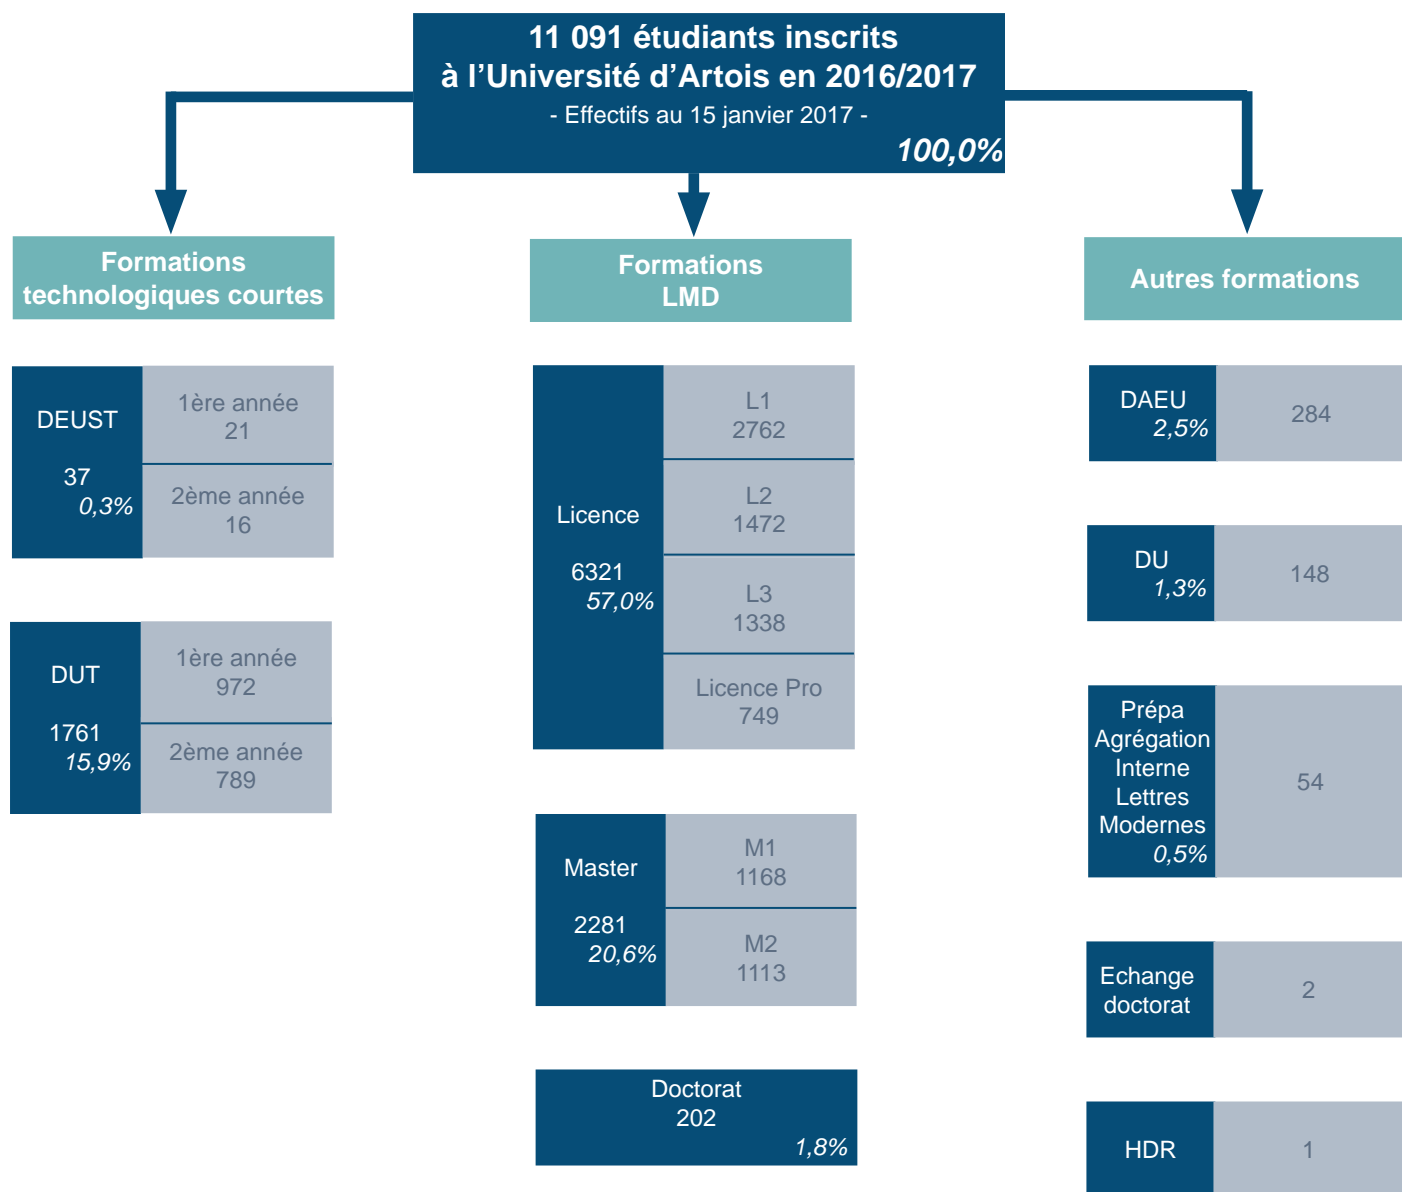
11 091 étudiants inscrits
à l'Université d'Artois en 2016/2017
- Effectifs au 15 janvier 2017 -
100,0%

Formations technologiques courtes

DEUST
37
0,3%

1ère année
21

2ème année
16

DUT
1761
15,9%

1ère année
972

2ème année
789

Formations LMD

Licence
6321
57,0%

L1
2762

L2
1472

L3
1338

Licence Pro
749

Master
2281
20,6%

M1
1168

M2
1113

Doctorat
202
1,8%

Autres formations

DAEU
2,5%
284

DU
1,3%
148

Prépa Agrégation Interne Lettres Modernes
0,5%
54

Echange doctorat
2

HDR
1